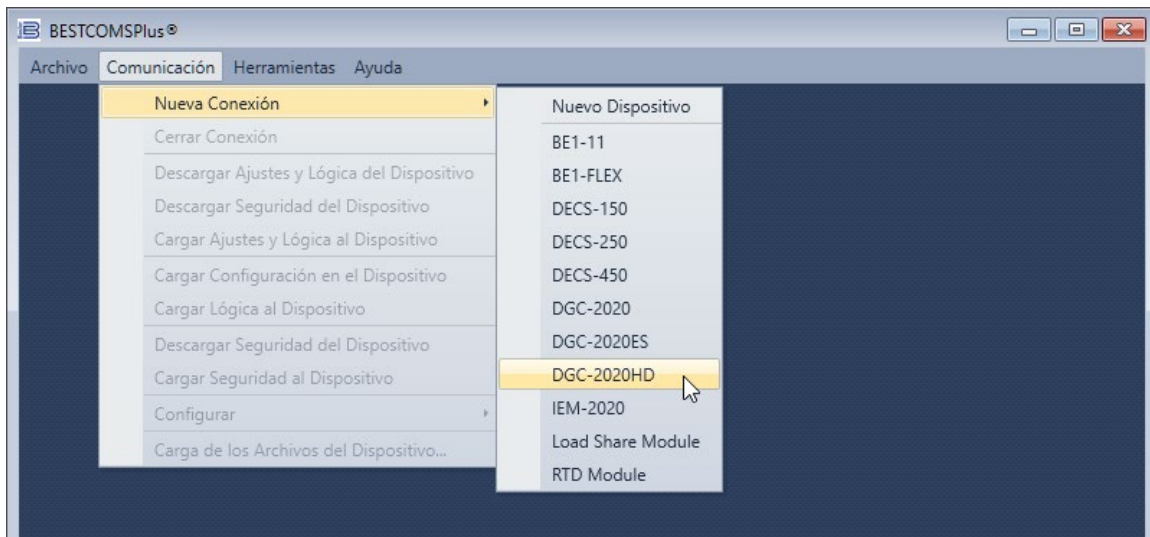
BESTCOMSPlus®

Archivo Comunicación Herramientas Ayuda

Nueva Conexión
Cerrar Conexión
Descargar Ajustes y Lógica del Dispositivo
Descargar Seguridad del Dispositivo
Cargar Ajustes y Lógica al Dispositivo
Cargar Configuración en el Dispositivo
Cargar Lógica al Dispositivo
Descargar Seguridad del Dispositivo
Cargar Seguridad al Dispositivo
Configurar
Carga de los Archivos del Dispositivo...

Nuevo Dispositivo
BE1-11
BE1-FLEX
DECS-150
DECS-250
DECS-450
DGC-2020
DGC-2020ES
DGC-2020HD
IEM-2020
Load Share Module
RTD Module